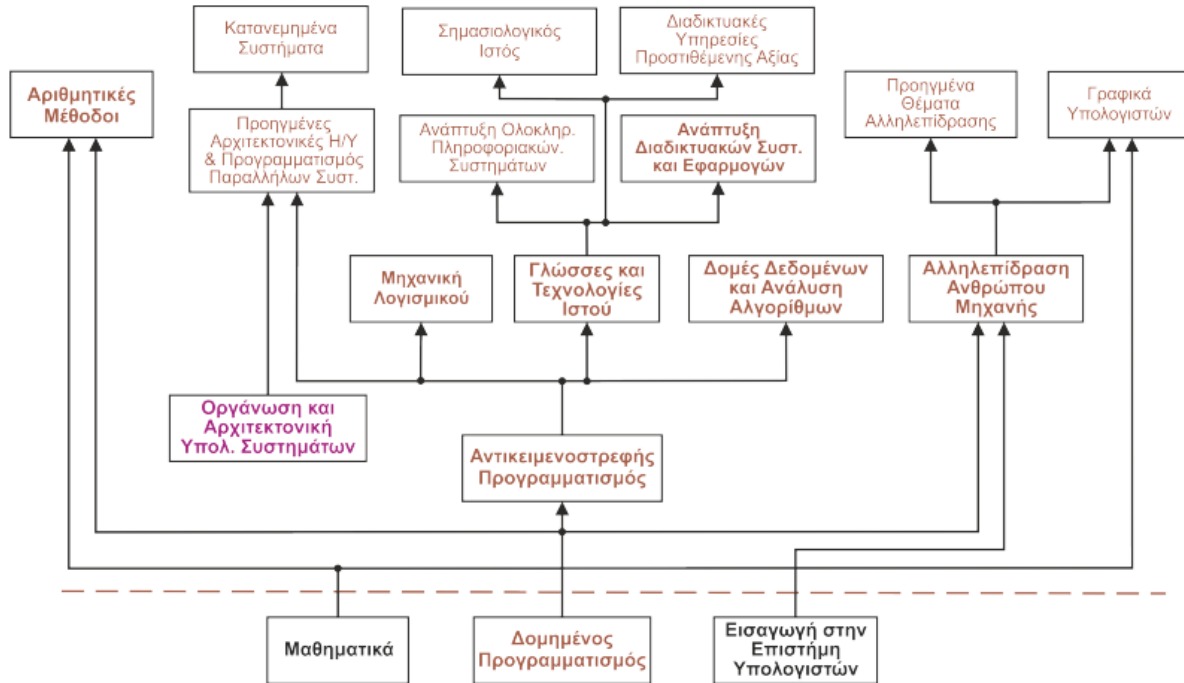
Κατανεμημένα Συστήματα

Σημασιολογικός Ιστός

Διαδικτυακές Υπηρεσίες Προστιθέμενης Αξίας

Αριθμητικές Μέθοδοι

Προηγμένες Αρχιτεκτονικές Η/Υ & Προγραμματισμός Παραλλήλων Συστ.

Ανάπτυξη Ολοκληρ. Πληροφοριακών. Συστημάτων

Ανάπτυξη Διαδικτυακών Συστ. και Εφαρμογών

Προηγμένα Θέματα Αλληλεπίδρασης

Γραφικά Υπολογιστών

Μηχανική Λογισμικού

Γλώσσες και Τεχνολογίες Ιστού

Δομές Δεδομένων και Ανάλυση Αλγορίθμων

Αλληλεπίδραση Ανθρώπου Μηχανής

Οργάνωση και Αρχιτεκτονική Υπολ. Συστημάτων

Αντικειμενοστρεφής Προγραμματισμός

Μαθηματικά

Δομημένος Προγραμματισμός

Εισαγωγή στην Επιστήμη Υπολογιστών